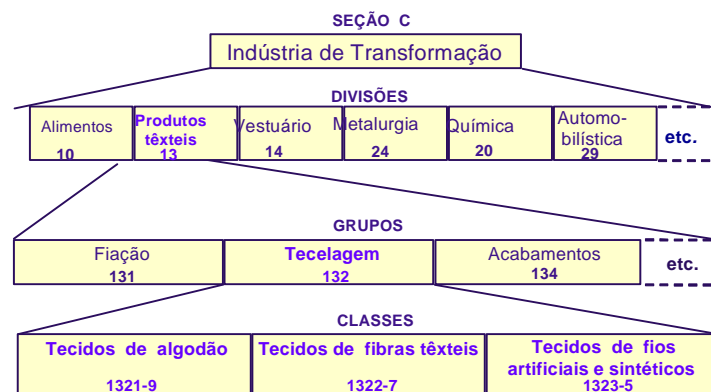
SEÇÃO C

Indústria de Transformação

DIVISÕES

| Alimentos 10 | Produtos têxteis 13 | Vestuário 14 | Metalurgia 24 | Química 20 | Automobilística 29 | etc. |
|---|---|---|---|---|---|---|

GRUPOS

| Fiação 131 | Tecelagem 132 | Acabamentos 134 | etc. |
|---|---|---|---|

CLASSES

| Tecidos de algodão 1321-9 | Tecidos de fibras têxteis 1322-7 | Tecidos de fios artificiais e sintéticos 1323-5 |
|---|---|---|